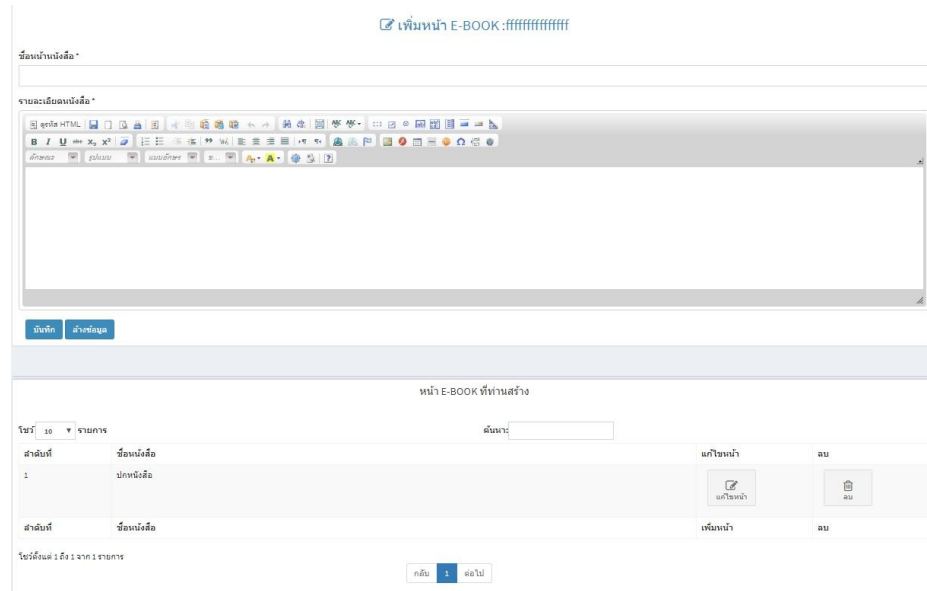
เพิ่มหน้า E-BOOK :fffffffffffffff

ชื่อหน้าหนังสือ *

รายละเอียดหนังสือ *

ดูรหัส HTML

ลักษณะ รูปแบบ แบบอักษร ข...

บันทึก ล้างข้อมูล

หน้า E-BOOK ที่ท่านสร้าง

โชว์ 10 รายการ

ค้นหา:

| ลำดับที่ | ชื่อหนังสือ | แก้ไขหน้า | ลบ |
|---|---|---|---|
| 1 | ปกหนังสือ | แก้ไขหน้า | ลบ |
| ลำดับที่ | ชื่อหนังสือ | เพิ่มหน้า | ลบ |

โชว์ตั้งแต่ 1 ถึง 1 จาก 1 รายการ

กลับ 1 ต่อไป